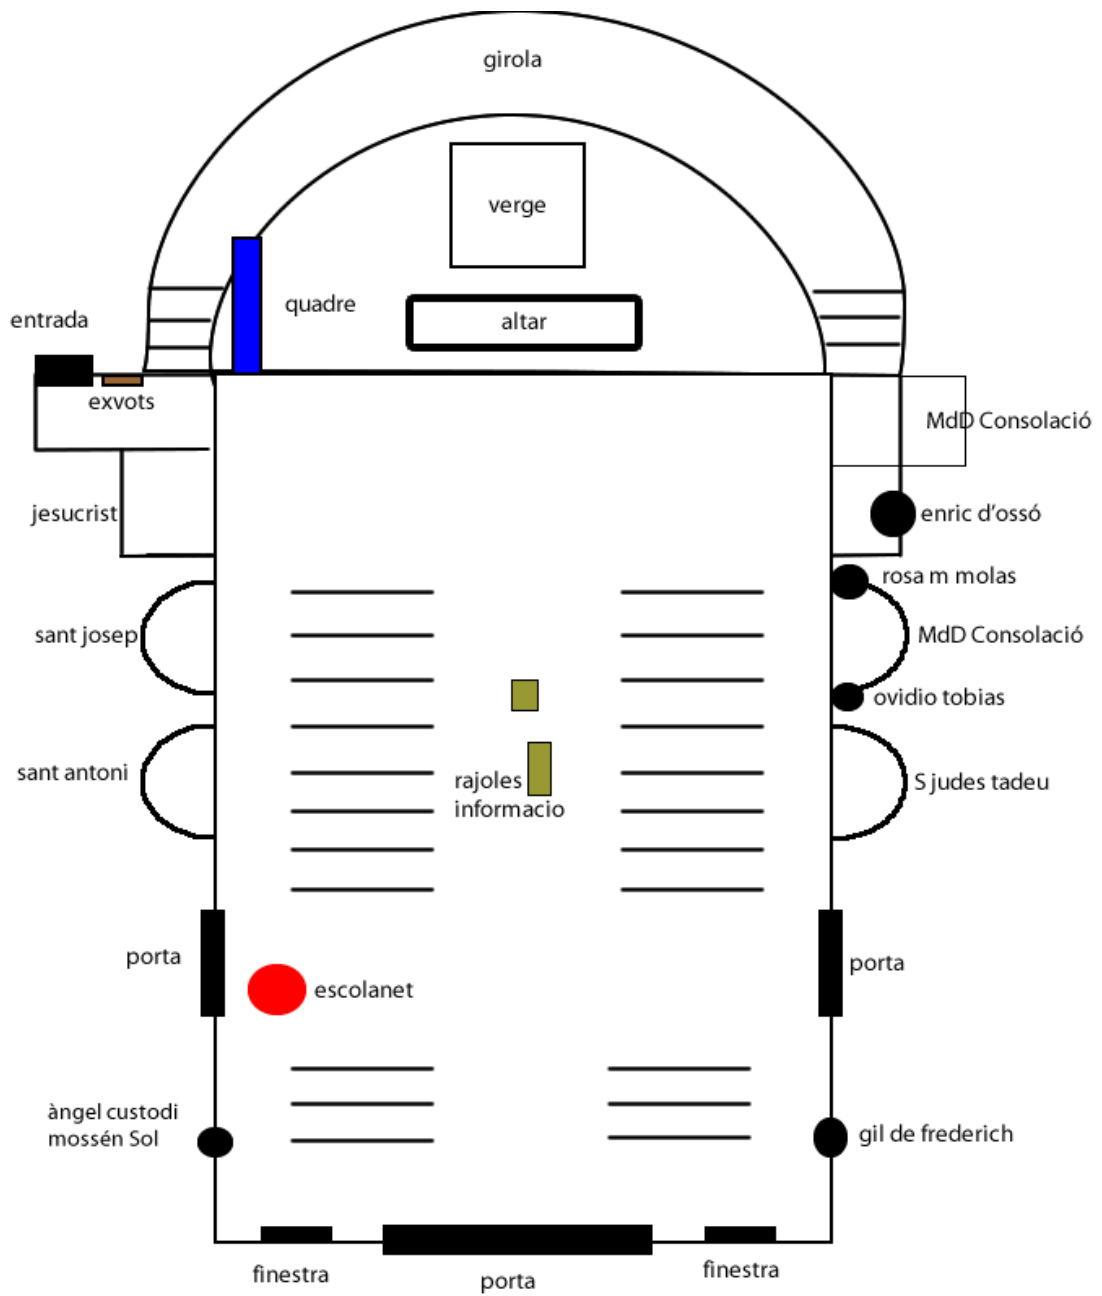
girola

verge

quadre

altar

entrada

exvots

MdD Consolació

jesucrist

enric d'ossó

rosa m molas

sant josep

MdD Consolació

ovidio tobias

sant antoni

rajoles
informacio

S judes tadeu

porta

porta

escolanet

àngel custodi
mossén Sol

gil de frederich

finestra

porta

finestra